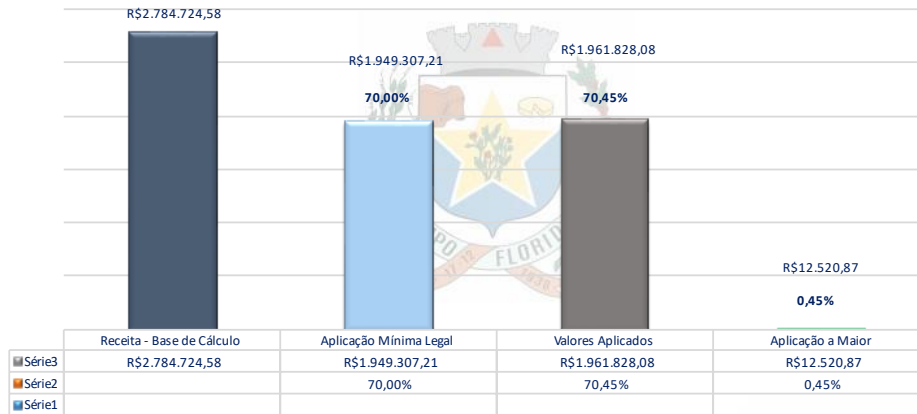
R$2.784.724,58

R$1.949.307,21

70,00%

R$1.961.828,08

70,45%

R$12.520,87

0,45%

PO FLORID

|  | Receita - Base de Cálculo | Aplicação Mínima Legal | Valores Aplicados | Aplicação a Maior |
|---|---|---|---|---|
| Série3 | R$2.784.724,58 | R$1.949.307,21 | R$1.961.828,08 | R$12.520,87 |
| Série2 |  | 70,00% | 70,45% | 0,45% |
| Série1 |  |  |  |  |